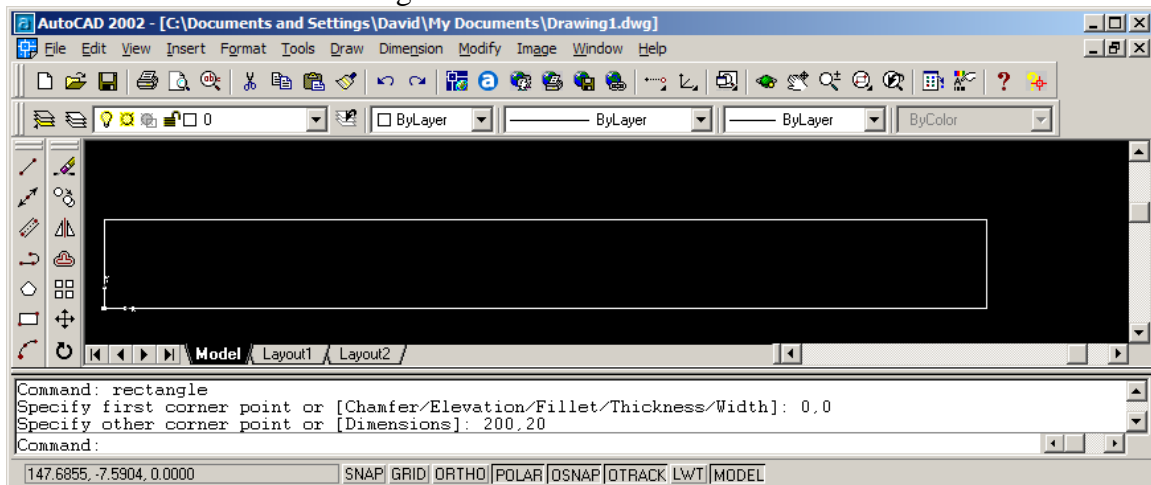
AutoCAD 2002 - [C:\Documents and Settings\David\My Documents\Drawing1.dwg]

File Edit View Insert Format Tools Draw Dimension Modify Image Window Help

0

ByLayer

ByLayer

ByLayer

ByColor

Model Layout1 Layout2

Command: rectangle
Specify first corner point or [Chamfer/Elevation/Fillet/Thickness/Width]: 0,0
Specify other corner point or [Dimensions]: 200,20
Command:

147.6855, -7.5904, 0.0000

SNAP GRID ORTHO POLAR OSNAP OTRACK LWT MODEL